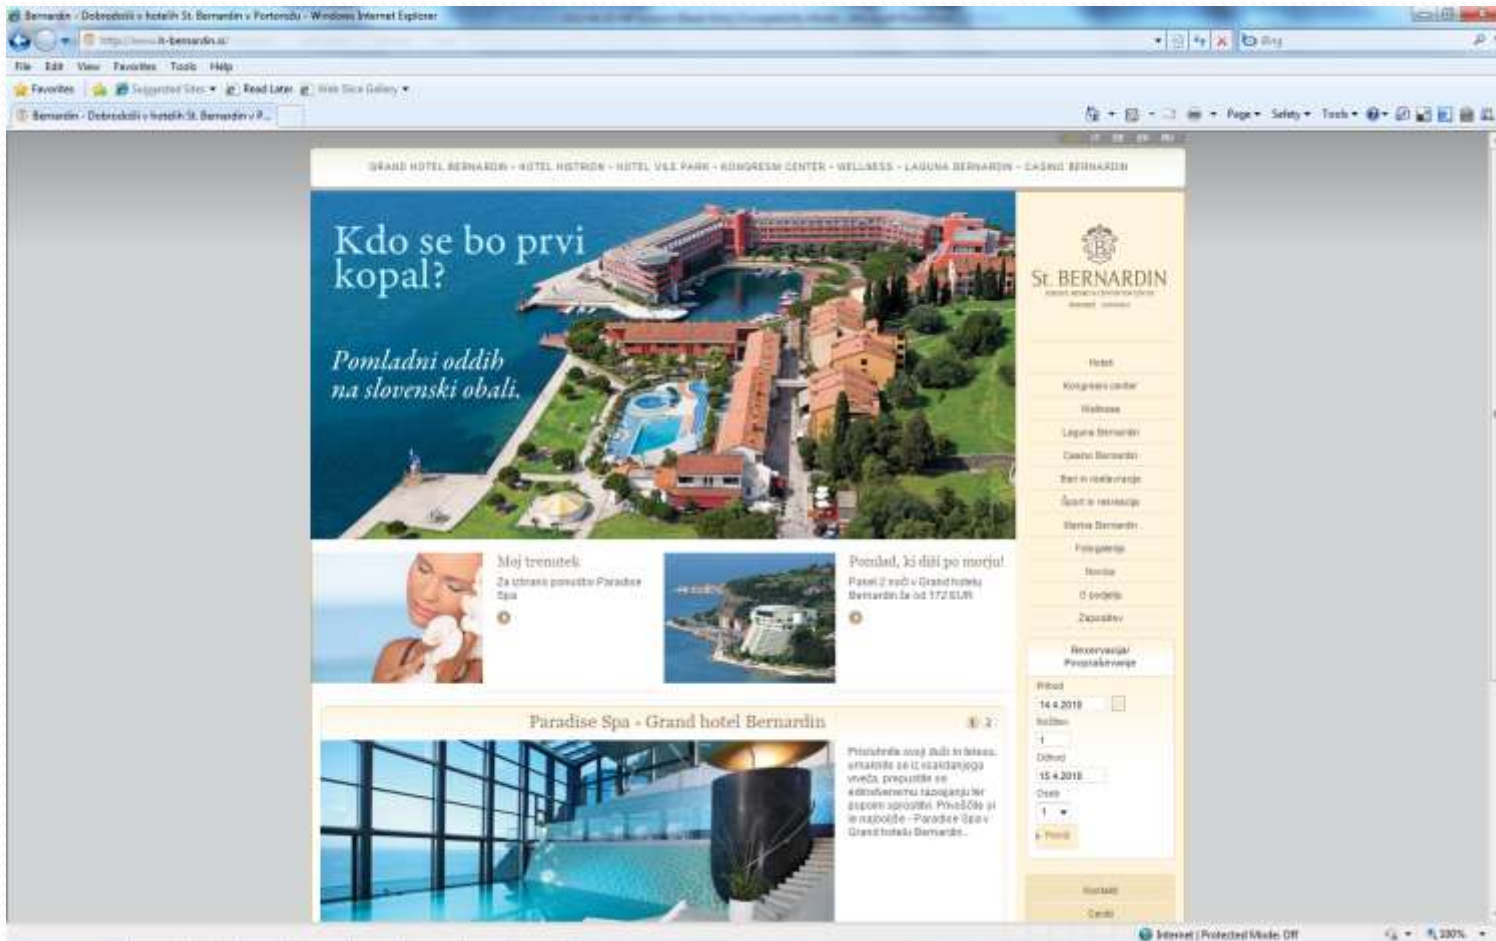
Bernardin - Dobrodošli v hotelih St. Bernardin v Portorožu - Windows Internet Explorer

http://www.h-bernardin.si/

Bing

File Edit View Favorites Tools Help

Favorites Suggested Sites Read Later Web Slice Gallery

Bernardin - Dobrodošli v hotelih St. Bernardin v P...

Page Safety Tools

GRAND HOTEL BERNARDIN - HOTEL HISTRION - HOTEL VILE PARK - KONGRESNI CENTER - WELLNESS - LAGUNA BERNARDIN - CASINO BERNARDIN

Kdo se bo prvi kopal?

Pomladni oddih na slovenski obali.

St. BERNARDIN

Hoteli

Kongresni center

Wellness

Laguna Bernardin

Casino Bernardin

Bari in restavracije

Šport in rekreacija

Marina Bernardin

Fotogalerija

Novice

O podjetju

Zaposlitev

Moj trenutek

Za izbrano ponudbo Paradise Spa

Pomlad, ki diši po morju!

Paket 2 noči v Grand hotelu Bernardin že od 172 EUR

Rezervacija/ Povpraševanje

Prihod

14.4.2010

Nočitev

1

Odhod

15.4.2010

Osebe

1

Paradise Spa - Grand hotel Bernardin

1 2

Prisluhnite svoji duši in telesu, umaknite se iz vsakdanjega vrveža, prepustite se edinstvenemu razvajanju ter popolni sprostitvi. Privoščite si le najboljše - Paradise Spa v Grand hotelu Bernardin...

Kontakt

Cenik

Internet | Protected Mode: Off

100%